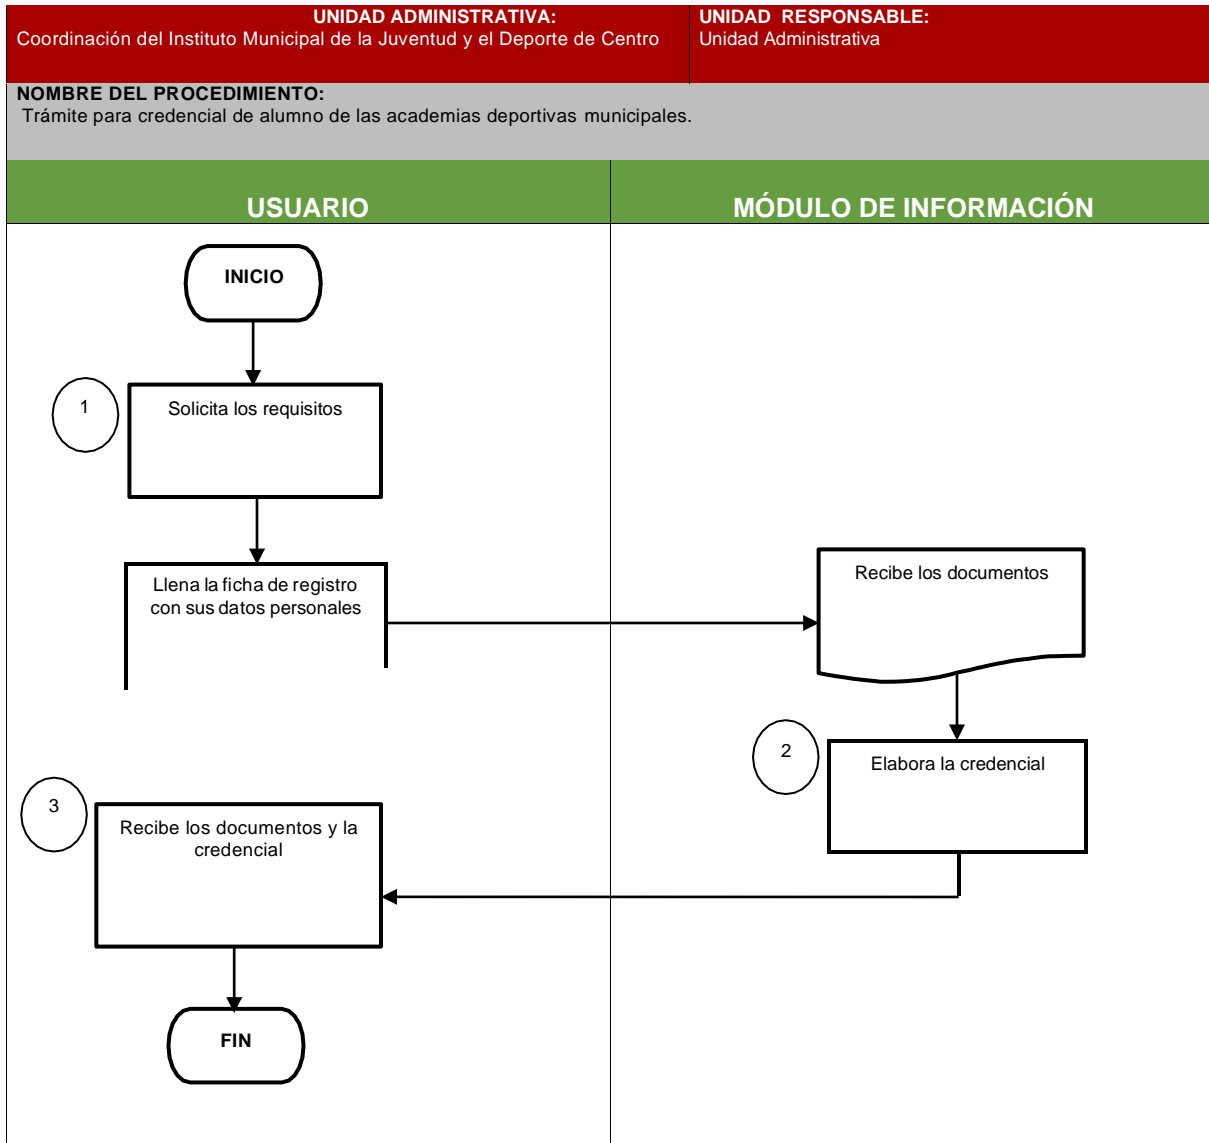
UNIDAD ADMINISTRATIVA:
Coordinación del Instituto Municipal de la Juventud y el Deporte de Centro

UNIDAD RESPONSABLE:
Unidad Administrativa

NOMBRE DEL PROCEDIMIENTO:
Trámite para credencial de alumno de las academias deportivas municipales.

USUARIO

MÓDULO DE INFORMACIÓN

INICIO

1

Solicita los requisitos

Llena la ficha de registro con sus datos personales

Recibe los documentos

2

Elabora la credencial

3

Recibe los documentos y la credencial

FIN